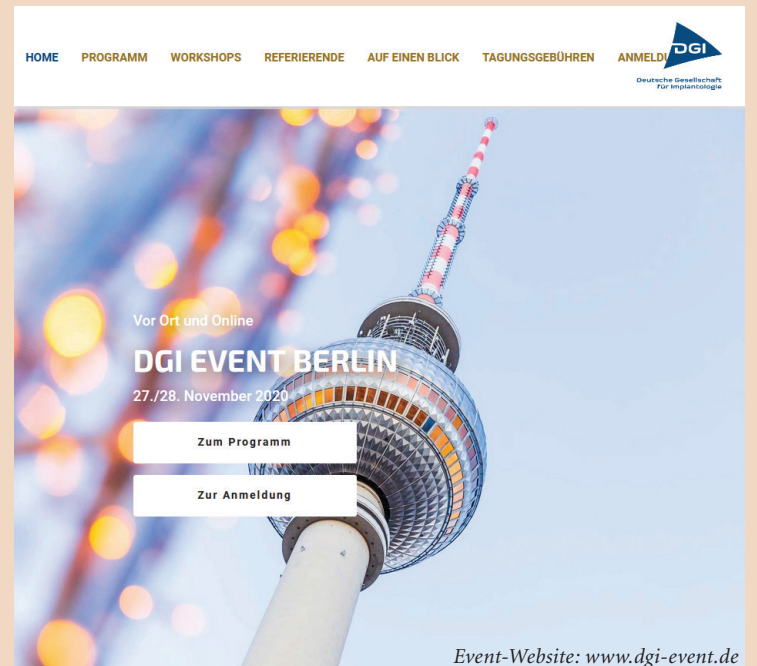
HOME PROGRAMM WORKSHOPS REFERIERENDE AUF EINEN BLICK TAGUNGSGEBÜHREN ANMELD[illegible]

DGI
Deutsche Gesellschaft für Implantologie

Vor Ort und Online

DGI EVENT BERLIN

27./28. November 2020

Zum Programm

Zur Anmeldung

Event-Website: www.dgi-event.de